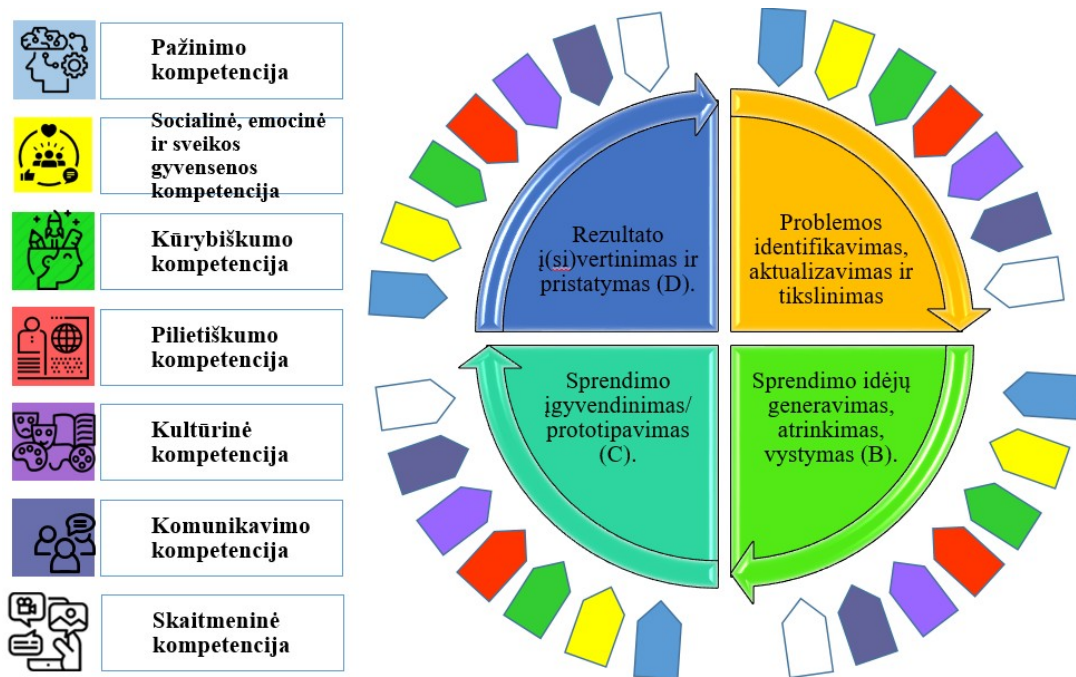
Pažinimo kompetencija

Socialinė, emocinė ir sveikos gyvensenos kompetencija

Kūrybiškumo kompetencija

Pilietiškumo kompetencija

Kultūrinė kompetencija

Komunikavimo kompetencija

Skaitmeninė kompetencija

Rezultato į(si)vertinimas ir pristatymas (D).

Problemos identifikavimas, aktualizavimas ir tikslinimas

Sprendimo įgyvendinimas/ prototipavimas (C).

Sprendimo idėjų generavimas, atrinkimas, vystymas (B).